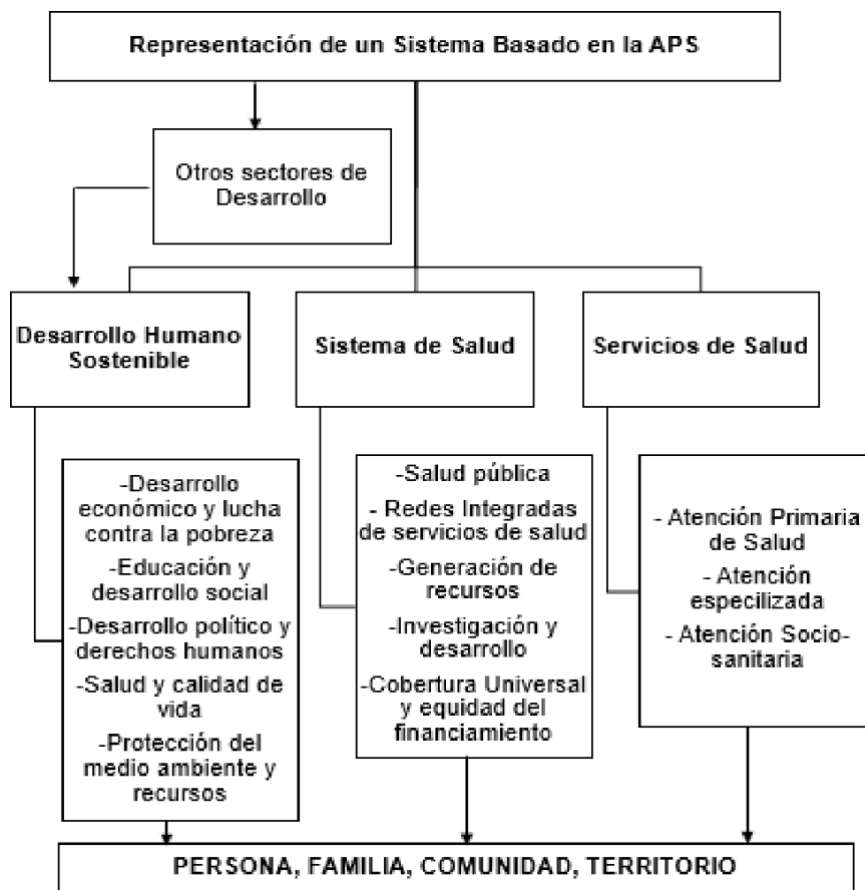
Representación de un Sistema Basado en la APS

Otros sectores de Desarrollo

Desarrollo Humano Sostenible

Sistema de Salud

Servicios de Salud

-Desarrollo económico y lucha contra la pobreza
-Educación y desarrollo social
-Desarrollo político y derechos humanos
-Salud y calidad de vida
-Protección del medio ambiente y recursos

-Salud pública
- Redes Integradas de servicios de salud
-Generación de recursos
-Investigación y desarrollo
-Cobertura Universal y equidad del financiamiento

- Atención Primaria de Salud
- Atención especilizada
- Atención Socio-sanitaria

PERSONA, FAMILIA, COMUNIDAD, TERRITORIO